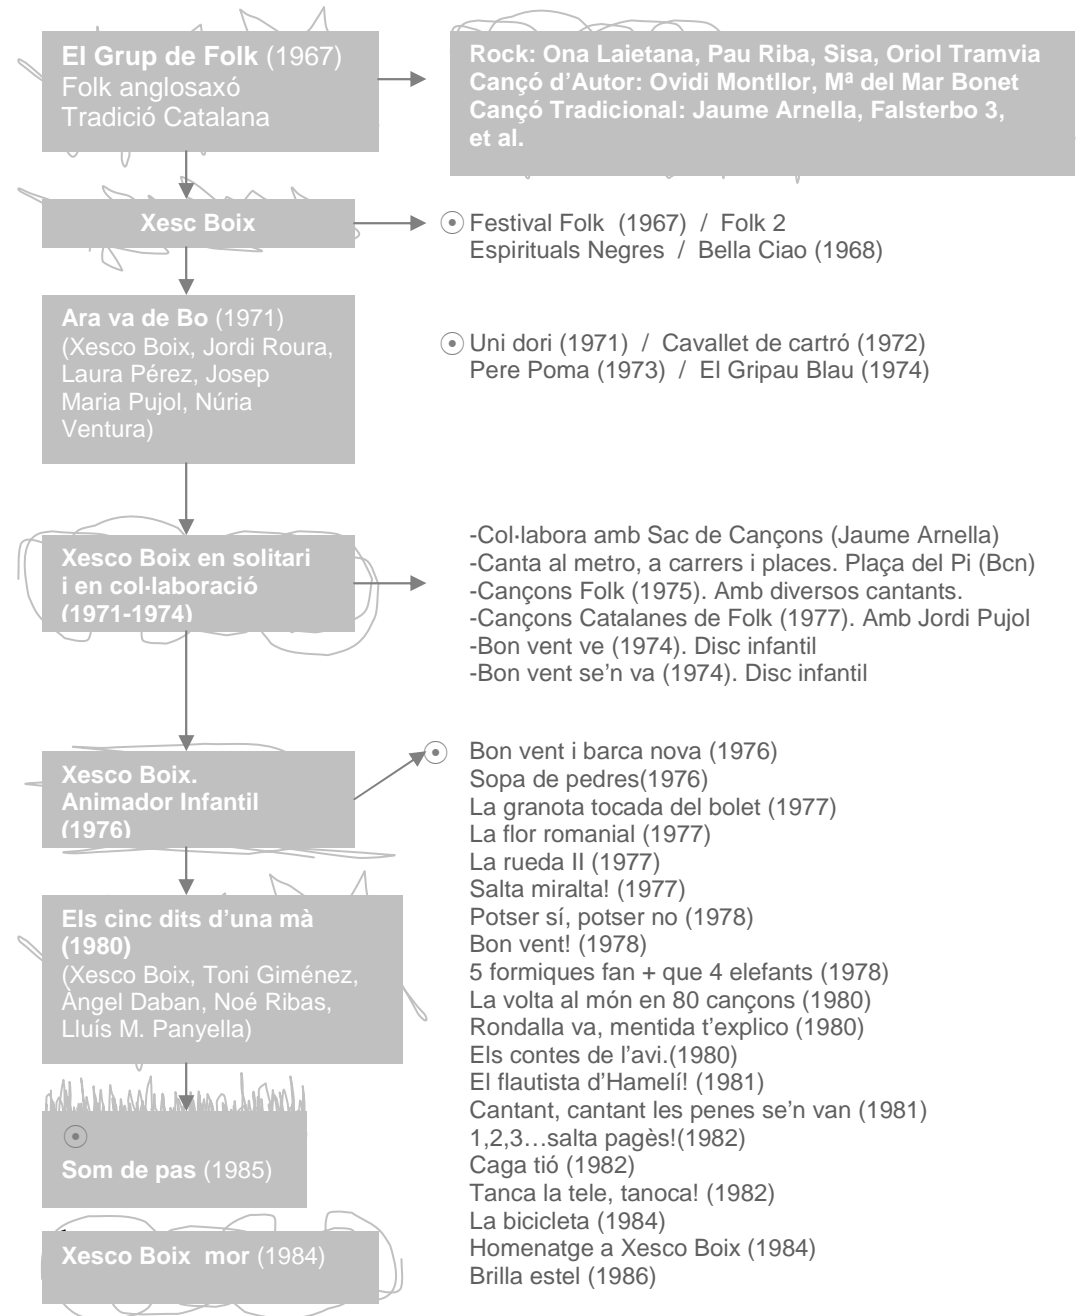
El Grup de Folk (1967)
Folk anglosaxó
Tradició Catalana

Rock: Ona Laietana, Pau Riba, Sisa, Oriol Tramvia
Cançó d'Autor: Ovidi Montllor, Mª del Mar Bonet
Cançó Tradicional: Jaume Arnella, Falsterbo 3, et al.

Xesc Boix

Festival Folk (1967) / Folk 2
Espirituals Negres / Bella Ciao (1968)

Ara va de Bo (1971)
(Xesco Boix, Jordi Roura, Laura Pérez, Josep Maria Pujol, Núria Ventura)

Uni dori (1971) / Cavallet de cartró (1972)
Pere Poma (1973) / El Gripau Blau (1974)

Xesco Boix en solitari i en col·laboració (1971-1974)

-Col·labora amb Sac de Cançons (Jaume Arnella)
-Canta al metro, a carrers i places. Plaça del Pi (Bcn)
-Cançons Folk (1975). Amb diversos cantants.
-Cançons Catalanes de Folk (1977). Amb Jordi Pujol
-Bon vent ve (1974). Disc infantil
-Bon vent se'n va (1974). Disc infantil

Xesco Boix. Animador Infantil (1976)

Bon vent i barca nova (1976)
Sopa de pedres(1976)
La granota tocada del bolet (1977)
La flor romanial (1977)
La rueda II (1977)
Salta miralta! (1977)
Potser sí, potser no (1978)
Bon vent! (1978)
5 formiques fan + que 4 elefants (1978)
La volta al món en 80 cançons (1980)
Rondalla va, mentida t'explico (1980)
Els contes de l'avi.(1980)
El flautista d'Hamelí! (1981)
Cantant, cantant les penes se'n van (1981)
1,2,3…salta pagès!(1982)
Caga tió (1982)
Tanca la tele, tanoca! (1982)
La bicicleta (1984)
Homenatge a Xesco Boix (1984)
Brilla estel (1986)

Els cinc dits d'una mà (1980)
(Xesco Boix, Toni Giménez, Àngel Daban, Noé Ribas, Lluís M. Panyella)

Som de pas (1985)

Xesco Boix mor (1984)